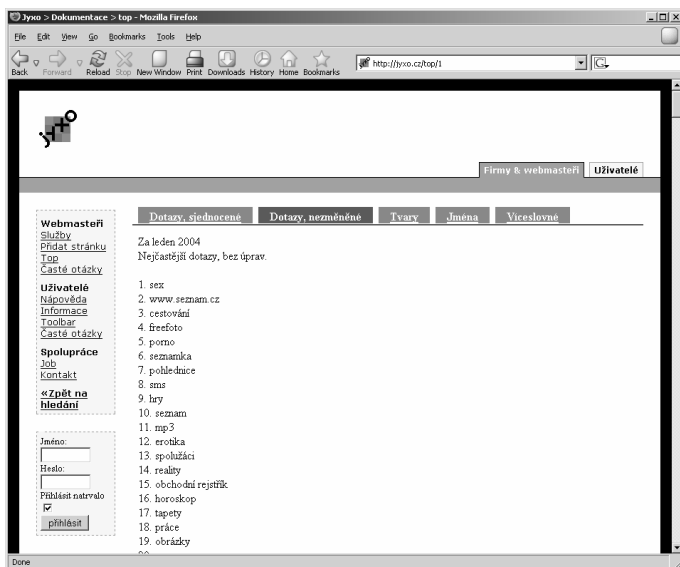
Jyxo > Dokumentace > top - Mozilla Firefox

File Edit View Go Bookmarks Tools Help

Back Forward Reload Stop New Window Print Downloads History Home Bookmarks

http://jyxo.cz/top/1

Firmy & webmasteři Uživatelé

Webmasteři
Služby
Přidat stránku
Top
Časté otázky

Uživatelé
Nápověda
Informace
Toolbar
Časté otázky

Spolupráce
Job
Kontakt

«Zpět na hledání

Jméno:
Heslo:
Přihlásit natrvalo
přihlásit

Dotazy, sjednocené Dotazy, nezměněné Tvary Jména Víceslovné

Za leden 2004
Nejčastější dotazy, bez úprav.

1. sex
2. www.seznam.cz
3. cestování
4. freefoto
5. porno
6. seznamka
7. pohlednice
8. sms
9. hry
10. seznam
11. mp3
12. erotika
13. spolužáci
14. reality
15. obchodní rejstřík
16. horoskop
17. tapety
18. práce
19. obrázky

Done